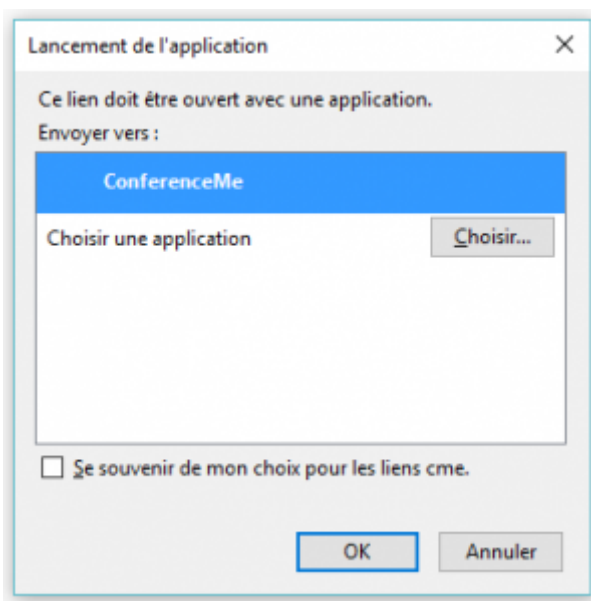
Lancement de l'application

×

Ce lien doit être ouvert avec une application.

Envoyer vers :

ConferenceMe

Choisir une application

Choisir...

Se souvenir de mon choix pour les liens cme.

OK

Annuler